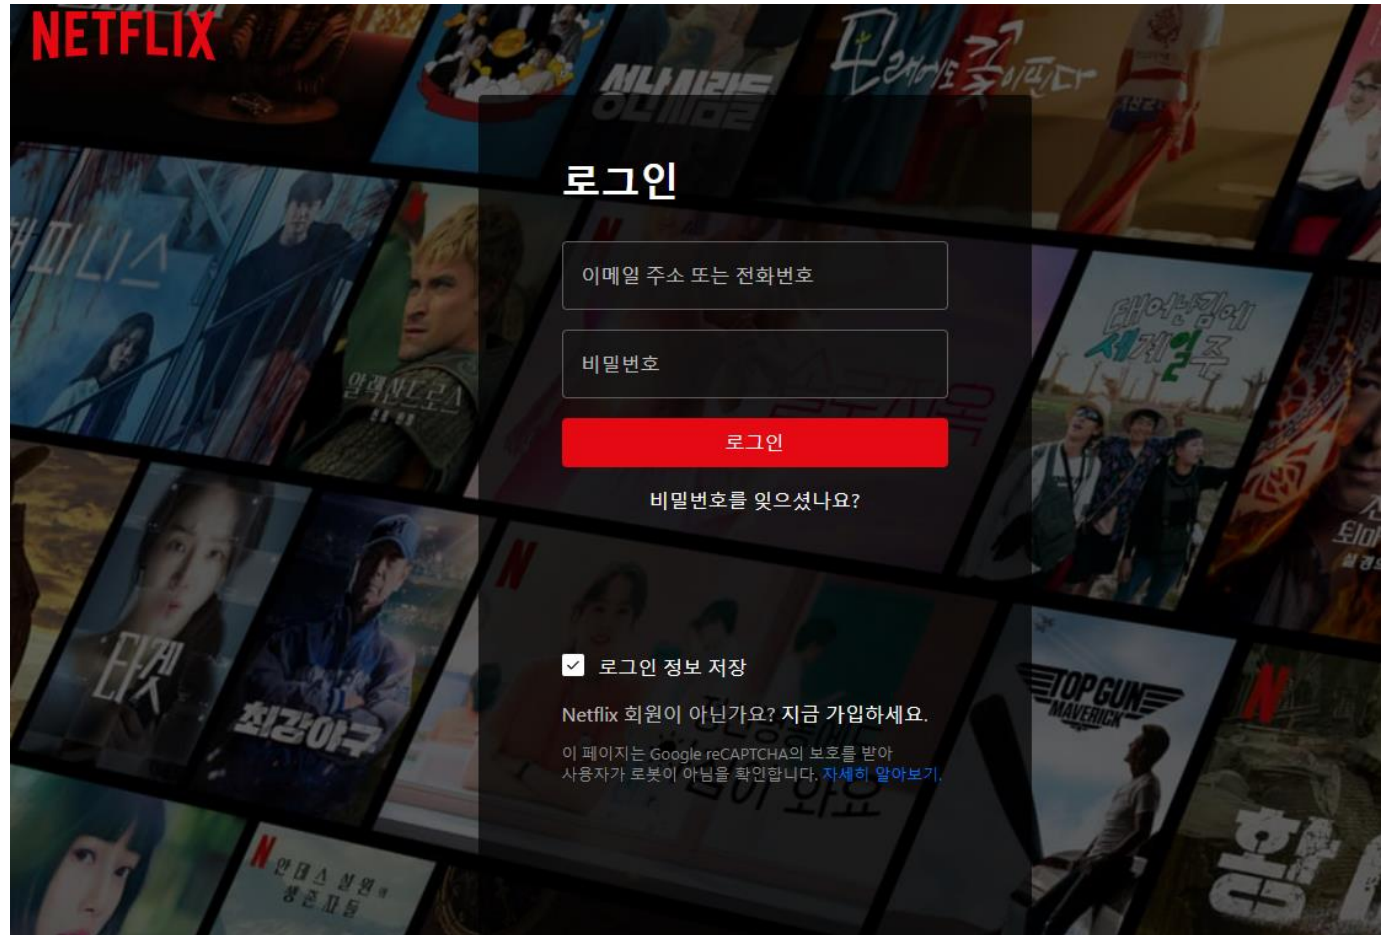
NETFLIX

로그인

이메일 주소 또는 전화번호

비밀번호

로그인

비밀번호를 잊으셨나요?

로그인 정보 저장

Netflix 회원이 아닌가요? 지금 가입하세요.

이 페이지는 Google reCAPTCHA의 보호를 받아 사용자가 로봇이 아님을 확인합니다. 자세히 알아보기.

TOP GUN MAVERICK

최강야구

타겟

태어난 김에 세계일주

알렉산드로스

언더스 상원의 생존자들